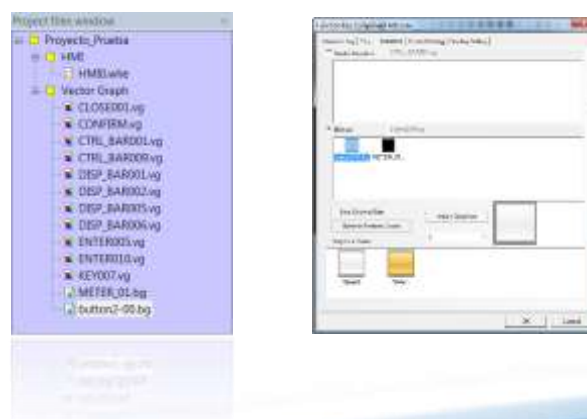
Project files window

Proyecto_Prueba
HMI
HMI0.whe
Vector Graph
CLOSE001.vg
CONFIRM.vg
CTRL_BAR001.vg
CTRL_BAR009.vg
DISP_BAR001.vg
DISP_BAR002.vg
DISP_BAR005.vg
DISP_BAR006.vg
ENTER005.vg
ENTER010.vg
KEY007.vg
METER_01.bg
button2-00.bg

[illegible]